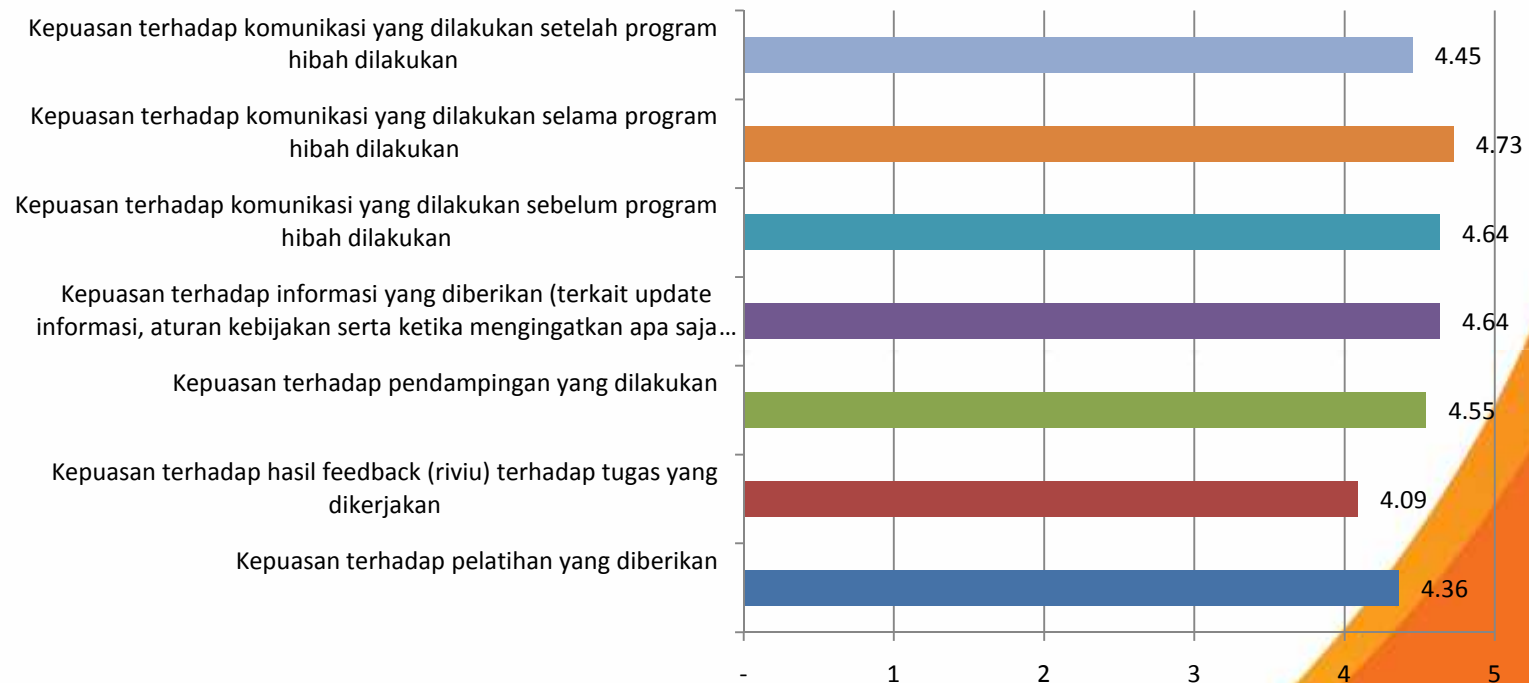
Kepuasan terhadap komunikasi yang dilakukan setelah program hibah dilakukan
4.45

Kepuasan terhadap komunikasi yang dilakukan selama program hibah dilakukan
4.73

Kepuasan terhadap komunikasi yang dilakukan sebelum program hibah dilakukan
4.64

Kepuasan terhadap informasi yang diberikan (terkait update informasi, aturan kebijakan serta ketika mengingatkan apa saja…
4.64

Kepuasan terhadap pendampingan yang dilakukan
4.55

Kepuasan terhadap hasil feedback (riviu) terhadap tugas yang dikerjakan
4.09

Kepuasan terhadap pelatihan yang diberikan
4.36

- 1 2 3 4 5